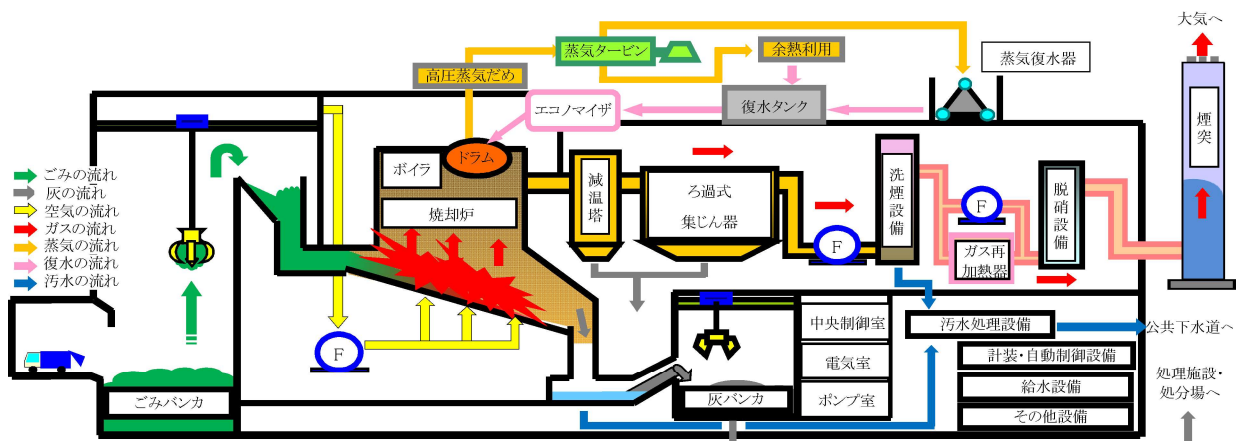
大気へ

蒸気タービン

余熱利用

蒸気復水器

高圧蒸気だめ

復水タンク

エコノマイザ

煙突

ボイラ

ドラム

減温塔

ろ過式集じん器

洗煙設備

脱硝設備

焼却炉

F

F

ガス再加熱器

ごみの流れ
灰の流れ
空気の流れ
ガスの流れ
蒸気の流れ
復水の流れ
汚水の流れ

F

中央制御室

汚水処理設備

公共下水道へ

電気室

計装・自動制御設備

給水設備

処理施設・処分場へ

ポンプ室

その他設備

ごみバンカ

灰バンカ